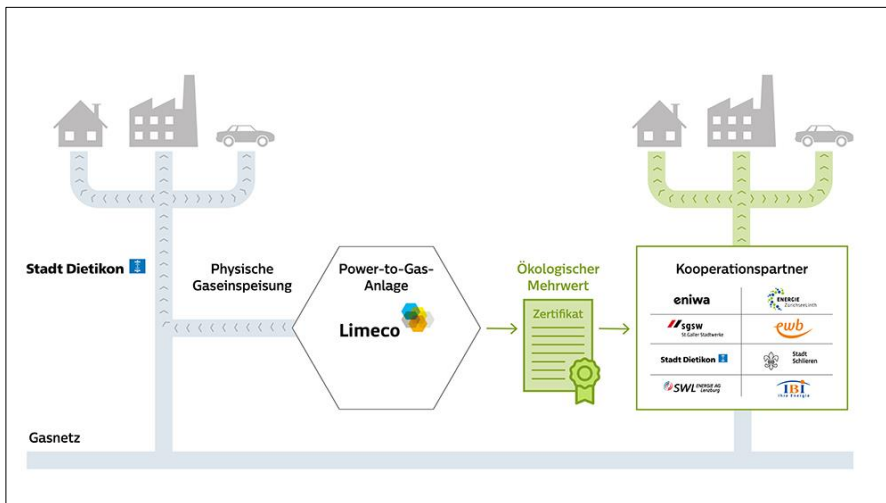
Stadt Dietikon

Physische Gaseinspeisung

Power-to-Gas-Anlage

Limeco

Ökologischer Mehrwert

Zertifikat

Kooperationspartner

| eniwa | ENERGIE Zürichsee Linth |
|---|---|
| sgsw St.Galler Stadtwerke | ewb |
| Stadt Dietikon | Stadt Schlieren |
| SWL ENERGIE AG Lenzburg | IBI Ihre Energie |

Gasnetz